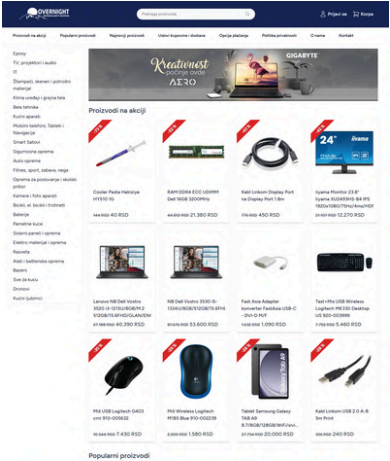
OVERNIGHT

Pretraga proizvoda

Prijavi se

Korpa

Proizvodi na akciji | Popularni proizvodi | Najnoviji proizvodi | Uslovi kupovine i dostave | Opcije plaćanja | Politika privatnosti | O nama | Kontakt

Epson
TV, projektori i audio
IT
Štampači, skeneri i potrošni materijal
Klima uređaji i grejna tela
Bela tehnika
Kućni aparati
Mobilni telefoni, Tableti i Navigacija
Smart Satovi
Sigurnosna oprema
Auto oprema
Fitnes, sport, zabava, nega
Oprema za poslovanje i školski pribor
Kamere i Foto aparati
Bicikli, el. bicikli i Trotineti
Baterije
Pametne kuće
Solarni paneli i oprema
Elektro materijal i oprema
Rasveta
Alati i baštenska oprema
Bazeni
Sve za kuću
Drones
Kućni ljubimci

Kreativnost počinje ovde
AERO
GIGABYTE

Proizvodi na akciji

Cooler Pasta Hlađnja HY510 1G
144 RSD 40 RSD

RAM DDR4 ECC UDIMM Dell 16GB 3200MHz
44.610 RSD 21.380 RSD

Kabl Linkom Display Port na Display Port 1.8m
770 RSD 450 RSD

24"
Iiyama Monitor 23.8" Iiyama XU2493HS-B4 IPS 1920x1080/75Hz/4ms/HDM
21.107 RSD 12.270 RSD

Lenovo NB Dell Vostro 3520 i3-1215U/8GB/M.2 512GB/15.6FHD/GLAN/ENV
57.188 RSD 40.390 RSD

NB Dell Vostro 3530 i5-1334U/8GB/512GB/15.6FHI
80.570 RSD 53.600 RSD

Fast Asia Adapter konverter Fastline USB-C - DVI-D M/F
1.420 RSD 1.050 RSD

Tast+Miš USB Wireless Logitech MK330 Desktop US 920-003999
7.220 RSD 5.460 RSD

Miš USB Logitech G403 crni 910-005632
10.344 RSD 7.430 RSD

Miš Wireless Logitech M185 Blue 910-002236
2.200 RSD 1.580 RSD

Tablet Samsung Galaxy TAB A9 8.7"/4GB/64GB/WiFi/sivi...
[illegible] RSD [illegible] RSD

Kabl Linkom USB 2.0 A-B 5m Print
320 RSD 240 RSD

Popularni proizvodi